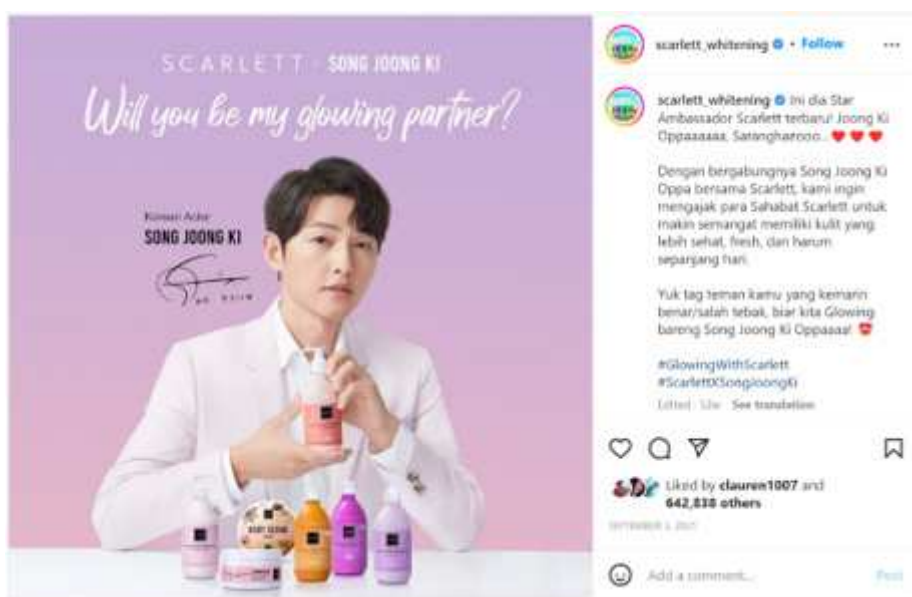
SCARLETT · SONG JOONG KI

Will you be my glowing partner?

Korean Actor
SONG JOONG KI

scarlett_whitening • Follow

scarlett_whitening Ini dia Star Ambassador Scarlett terbaru! Joong Ki Oppaaaaaa, Saranghaeooo... ❤️❤️❤️

Dengan bergabungnya Song Joong Ki Oppa bersama Scarlett, kami ingin mengajak para Sahabat Scarlett untuk makin semangat memiliki kulit yang lebih sehat, fresh, dan harum sepanjang hari.

Yuk tag teman kamu yang kemarin benar/salah tebak, biar kita Glowing bareng Song Joong Ki Oppaaaa! 😍

#GlowingWithScarlett
#ScarlettXSongJoongKi

Edited · 53w See translation

Liked by clauren1007 and 642,838 others

SEPTEMBER 1, 2021

Add a comment...

Post